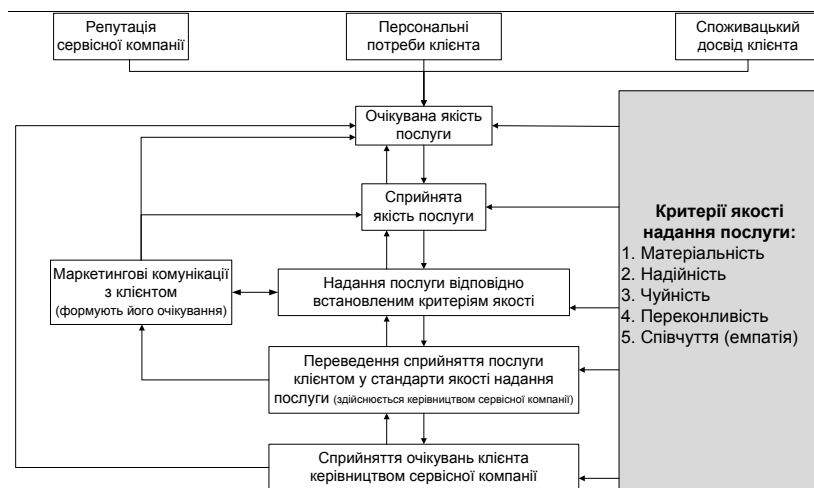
Репутація сервісної компанії

Персональні потреби клієнта

Споживацький досвід клієнта

Очікувана якість послуги

Сприйнята якість послуги

Маркетингові комунікації з клієнтом (формують його очікування)

Надання послуги відповідно встановленим критеріям якості

Переведення сприйняття послуги клієнтом у стандарти якості надання послуги (здійснюється керівництвом сервісної компанії)

Сприйняття очікувань клієнта керівництвом сервісної компанії

Критерії якості надання послуги:
1. Матеріальність
2. Надійність
3. Чуйність
4. Переконливість
5. Співчуття (емпатія)